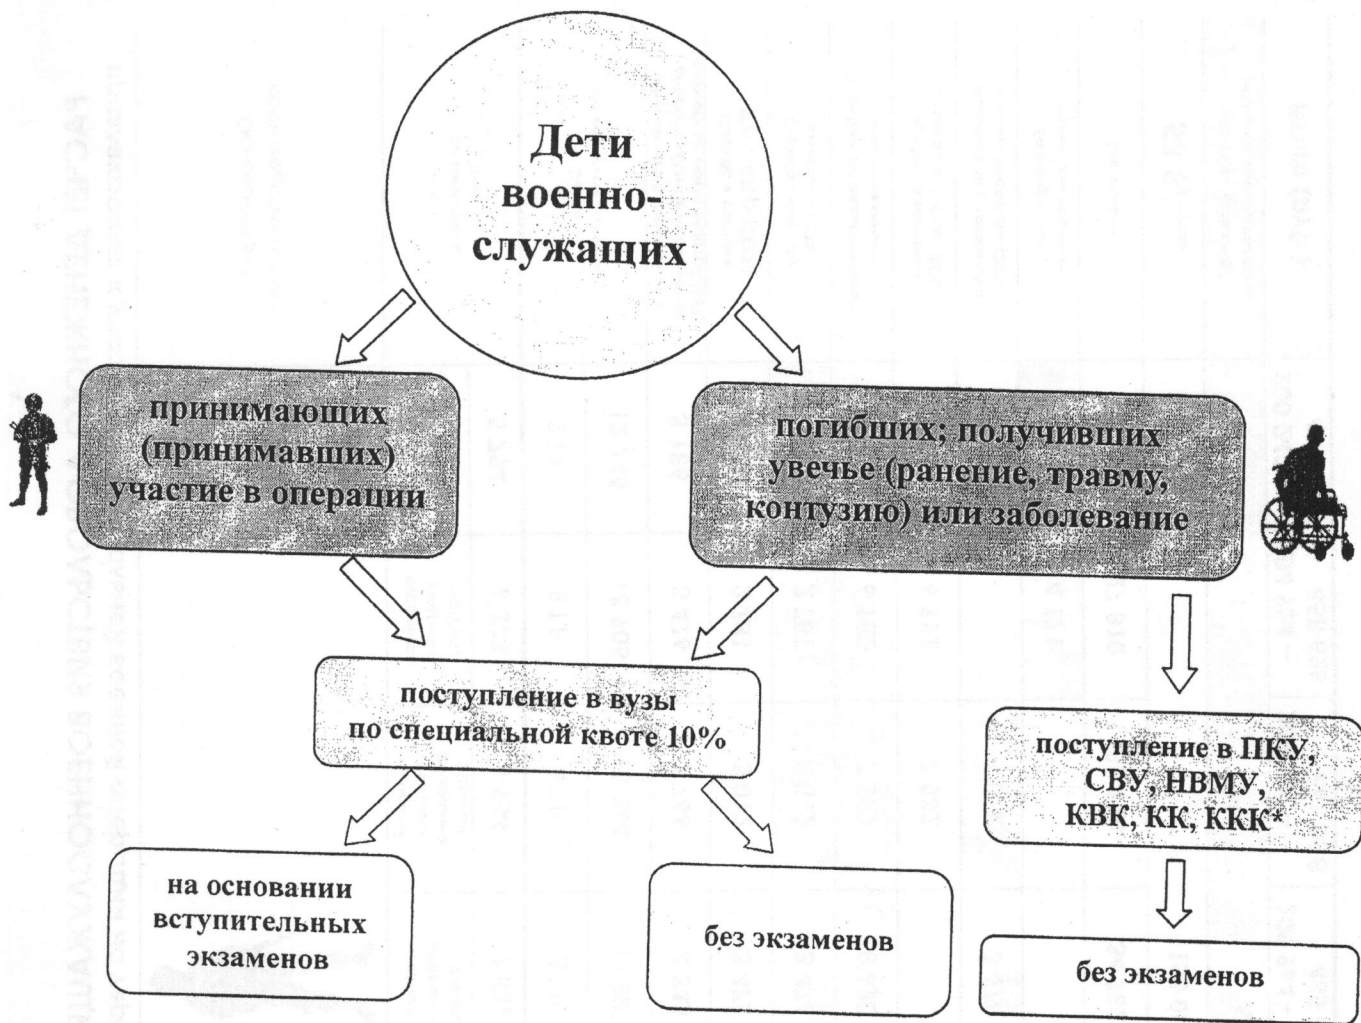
Дети военнослужащих

принимающих (принимавших) участие в операции

погибших; получивших увечье (ранение, травму, контузию) или заболевание

поступление в вузы по специальной квоте 10%

поступление в ПКУ, СВУ, НВМУ, КВК, КК, ККК*

на основании вступительных экзаменов

без экзаменов

без экзаменов